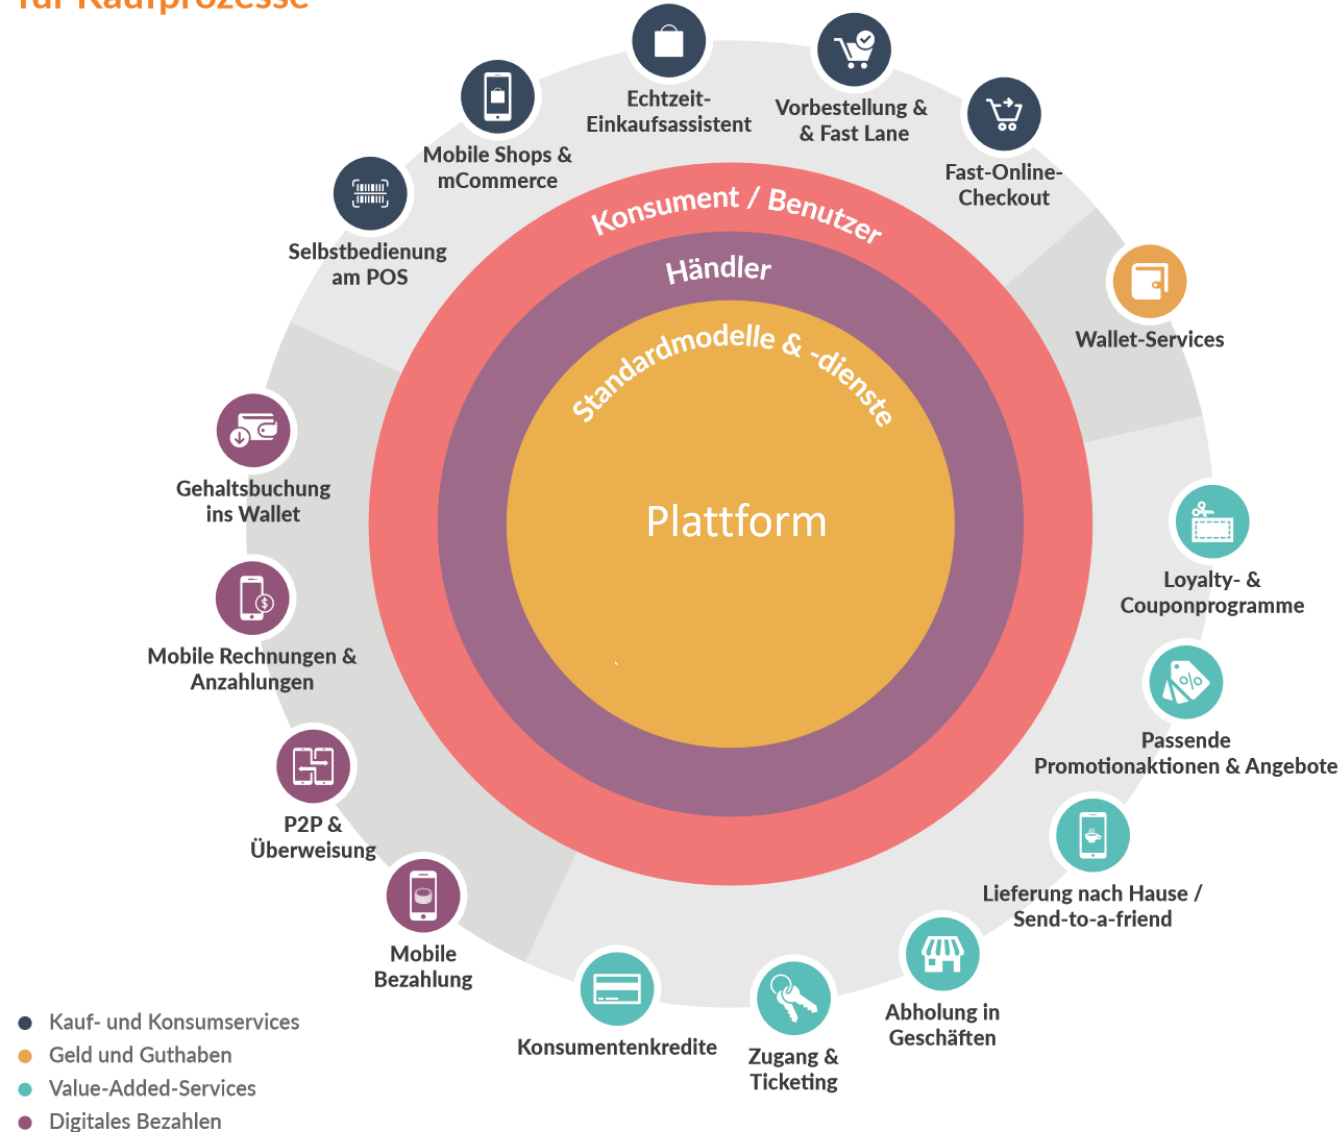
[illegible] Kaufprozesse

Echtzeit-Einkaufsassistent

Vorbestellung & & Fast Lane

Mobile Shops & mCommerce

Fast-Online-Checkout

Selbstbedienung am POS

Wallet-Services

Gehaltsbuchung ins Wallet

Loyalty- & Couponprogramme

Mobile Rechnungen & Anzahlungen

Passende Promotionaktionen & Angebote

P2P & Überweisung

Lieferung nach Hause / Send-to-a-friend

Mobile Bezahlung

Abholung in Geschäften

Konsumentenkredite

Zugang & Ticketing

Konsument / Benutzer

Händler

Standardmodelle & -dienste

Plattform

Kauf- und Konsumservices
Geld und Guthaben
Value-Added-Services
Digitales Bezahlen